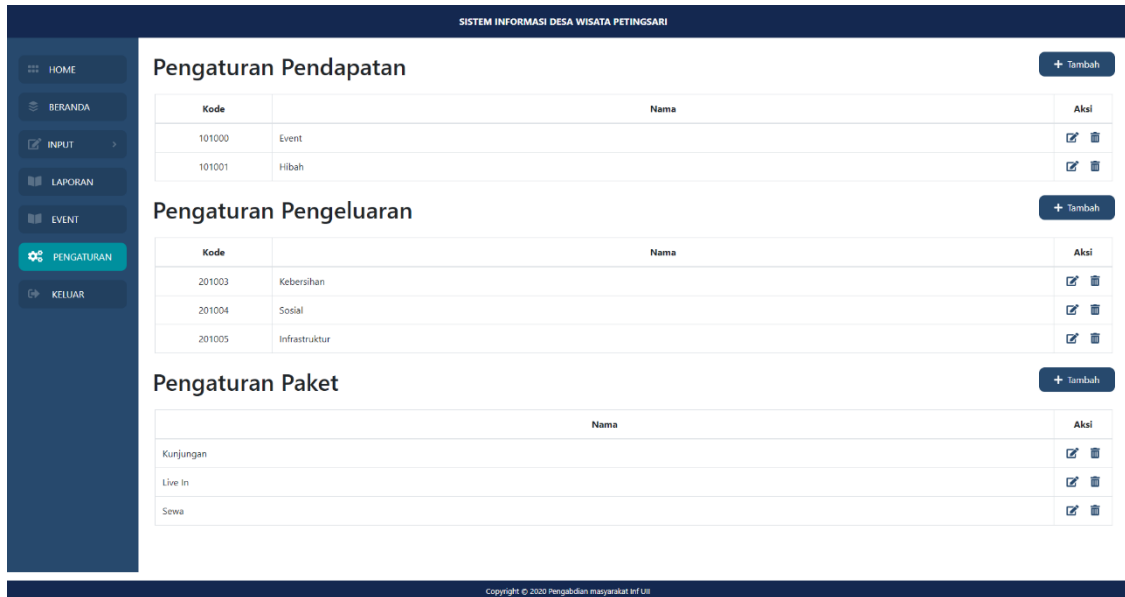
SISTEM INFORMASI DESA WISATA PETINGSARI

HOME
BERANDA
INPUT
LAPORAN
EVENT
PENGATURAN
KELUAR

Pengaturan Pendapatan

+ Tambah

| Kode | Nama | Aksi |
|---|---|---|
| 101000 | Event | |
| 101001 | Hibah | |

Pengaturan Pengeluaran

+ Tambah

| Kode | Nama | Aksi |
|---|---|---|
| 201003 | Kebersihan | |
| 201004 | Sosial | |
| 201005 | Infrastruktur | |

Pengaturan Paket

+ Tambah

| Nama | Aksi |
|---|---|
| Kunjungan | |
| Live In | |
| Sewa | |

Copyright © 2020 Pengabdian masyarakat Inf UII